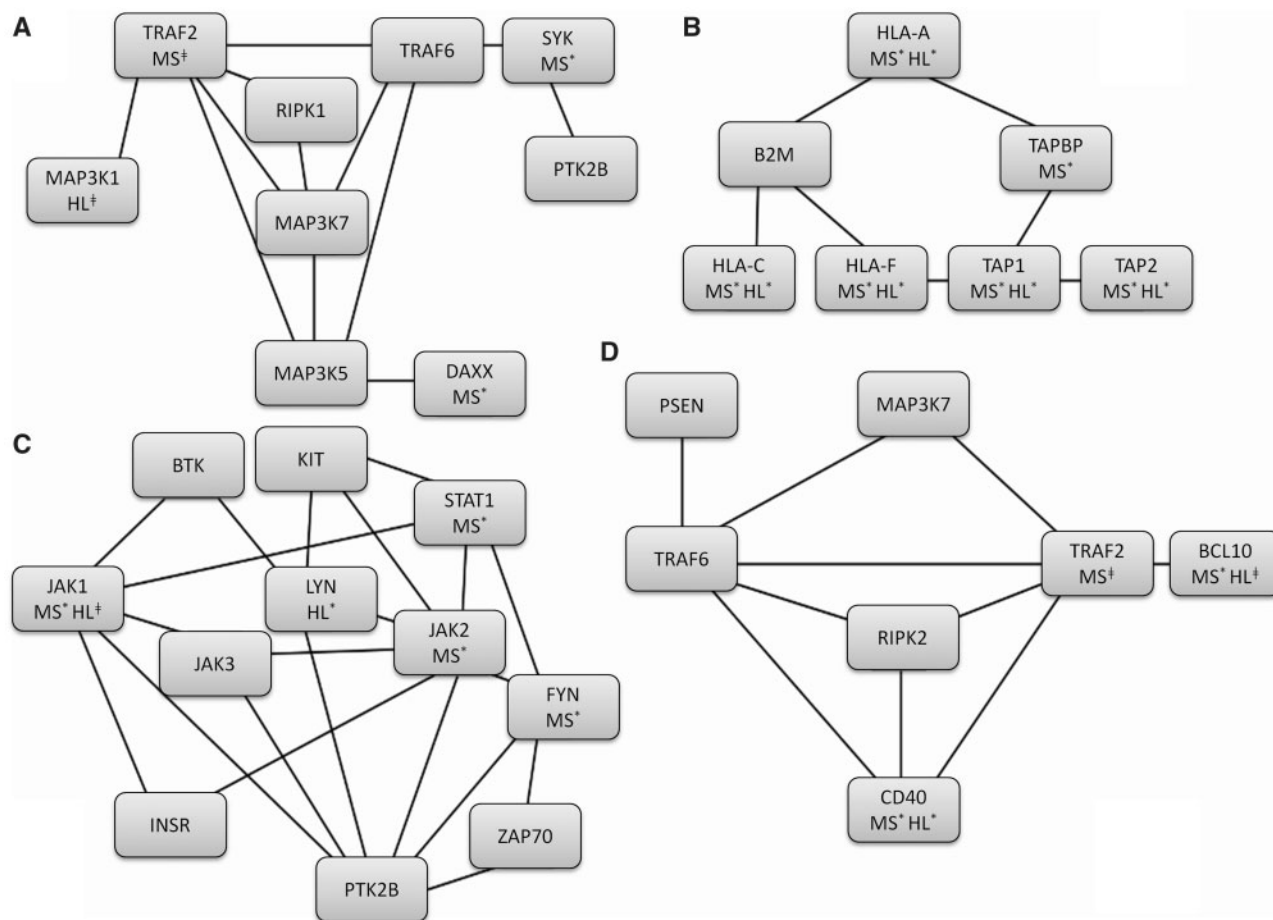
A

TRAF2
MS$^{ǂ}$

TRAF6

SYK
MS$^{*}$

RIPK1

PTK2B

MAP3K1
HL$^{ǂ}$

MAP3K7

MAP3K5

DAXX
MS$^{*}$

B

HLA-A
MS$^{*}$ HL$^{*}$

B2M

TAPBP
MS$^{*}$

HLA-C
MS$^{*}$ HL$^{*}$

HLA-F
MS$^{*}$ HL$^{*}$

TAP1
MS$^{*}$ HL$^{*}$

TAP2
MS$^{*}$ HL$^{*}$

C

BTK

KIT

STAT1
MS$^{*}$

JAK1
MS$^{*}$ HL$^{ǂ}$

LYN
HL$^{*}$

JAK2
MS$^{*}$

JAK3

FYN
MS$^{*}$

INSR

ZAP70

PTK2B

D

PSEN

MAP3K7

TRAF6

TRAF2
MS$^{ǂ}$

BCL10
MS$^{*}$ HL$^{ǂ}$

RIPK2

CD40
MS$^{*}$ HL$^{*}$